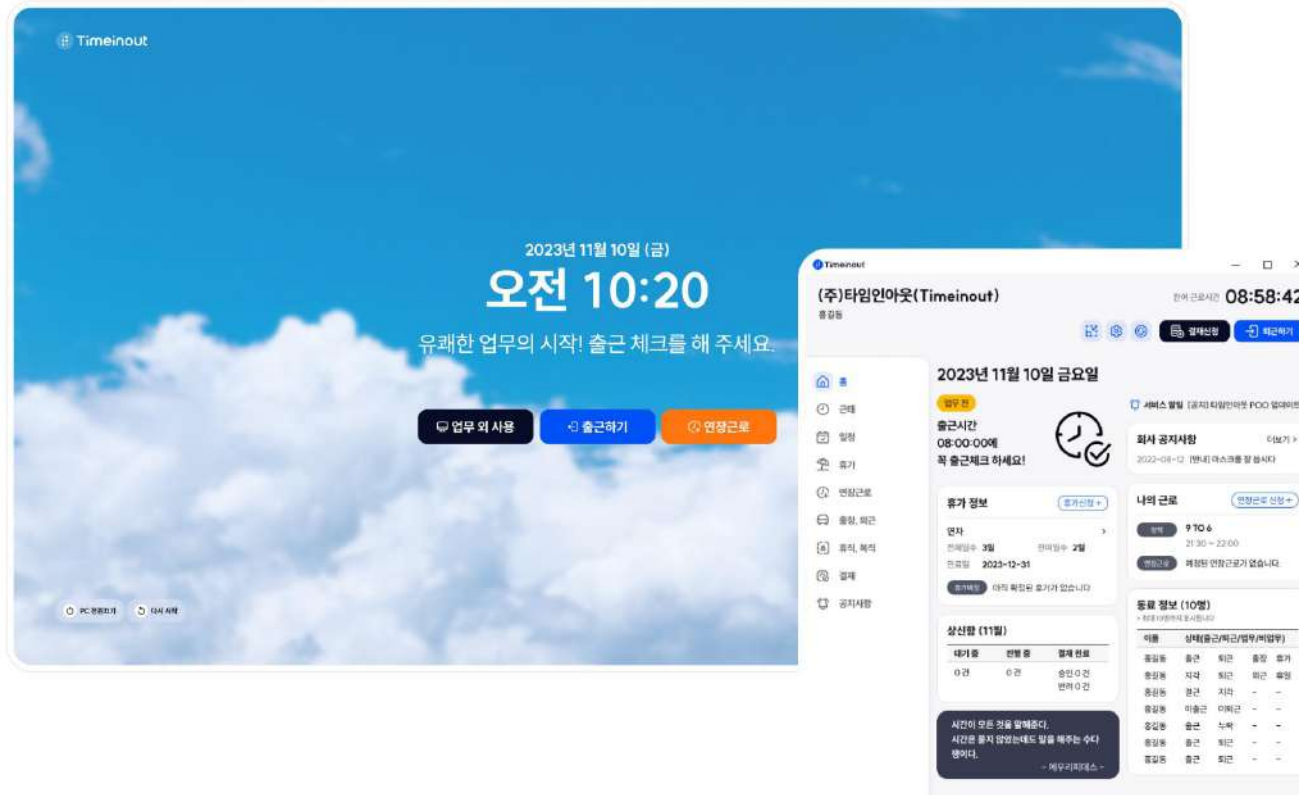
Timeinout

2023년 11월 10일 (금)

오전 10:20

유쾌한 업무의 시작! 출근 체크를 해 주세요.

업무 외 사용

출근하기

연장근로

PC 종료하기

다시 시작

Timeinout

(주)타임인아웃(Timeinout)

홍길동

잔여 근로시간 08:58:42

결재신청

퇴근하기

홈

근태

일정

휴가

연장근로

출장, 외근

휴직, 복직

결재

공지사항

2023년 11월 10일 금요일

업무 전

출근시간
08:00:00에
꼭 출근체크 하세요!

휴가 정보

휴가신청 +

연차

전체일수 3일

잔여일수 2일

만료일 2023-12-31

휴가예정

아직 확정된 휴가가 없습니다

상신함 (11월)

| 대기 중 | 진행 중 | 결재 완료 |
|---|---|---|
| 0 건 | 0 건 | 승인 0 건 반려 0 건 |

시간이 모든 것을 말해준다.
시간은 묻지 않았는데도 말을 해주는 수다쟁이다.
- 에우리피데스 -

서비스 알림 [공지] 타임인아웃 POO 업데이트

회사 공지사항

더보기 >

2022-08-12 [안내] 마스크를 잘 씁시다

나의 근로

연장근로 신청 +

정책

9 TO 6

21:30 ~ 22:00

연장근로

예정된 연장근로가 없습니다.

동료 정보 (10명)

| 이름 | 상태(출근/퇴근/업무/비업무) | | | |
|---|---|---|---|---|
| 홍길동 | 출근 | 퇴근 | 출장 | 휴가 |
| 홍길동 | 지각 | 퇴근 | 외근 | 휴일 |
| 홍길동 | 결근 | 지각 | - | - |
| 홍길동 | 미출근 | 미퇴근 | - | - |
| 홍길동 | 출근 | 누락 | - | - |
| 홍길동 | 출근 | 퇴근 | - | - |
| 홍길동 | 출근 | 퇴근 | - | - |